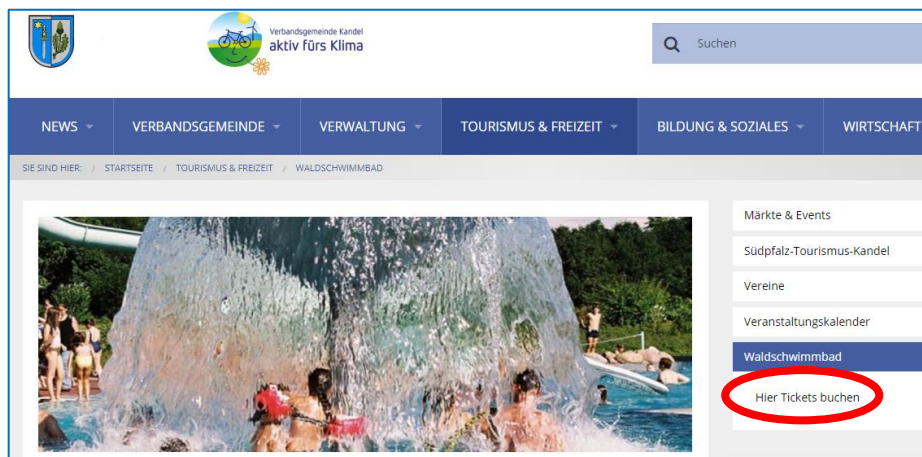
Verbandsgemeinde Kandel
aktiv fürs Klima

Suchen

NEWS VERBANDSGEMEINDE VERWALTUNG TOURISMUS & FREIZEIT BILDUNG & SOZIALES WIRTSCHAFT

SIE SIND HIER: / STARTSEITE / TOURISMUS & FREIZEIT / WALDSCHWIMMBAD

Märkte & Events
Südpfalz-Tourismus-Kandel
Vereine
Veranstaltungskalender
Waldschwimmbad
Hier Tickets buchen